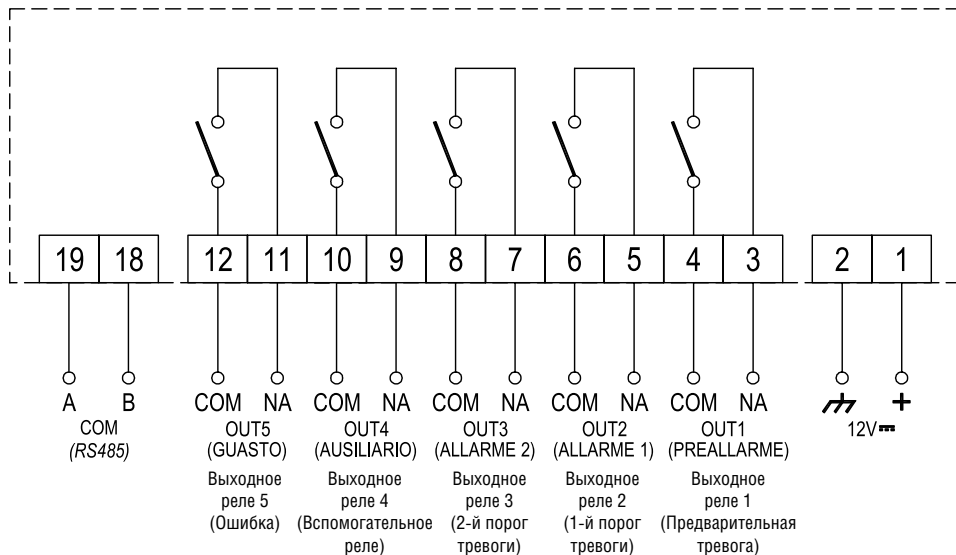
19 18 12 11 10 9 8 7 6 5 4 3 2 1

A B
COM
(RS485)

COM NA
OUT5
(GUASTO)
Выходное реле 5 (Ошибка)

COM NA
OUT4
(AUSILIARIO)
Выходное реле 4 (Вспомогательное реле)

COM NA
OUT3
(ALLARME 2)
Выходное реле 3 (2-й порог тревоги)

COM NA
OUT2
(ALLARME 1)
Выходное реле 2 (1-й порог тревоги)

COM NA
OUT1
(PREALLARME)
Выходное реле 1 (Предварительная тревога)

+
12V